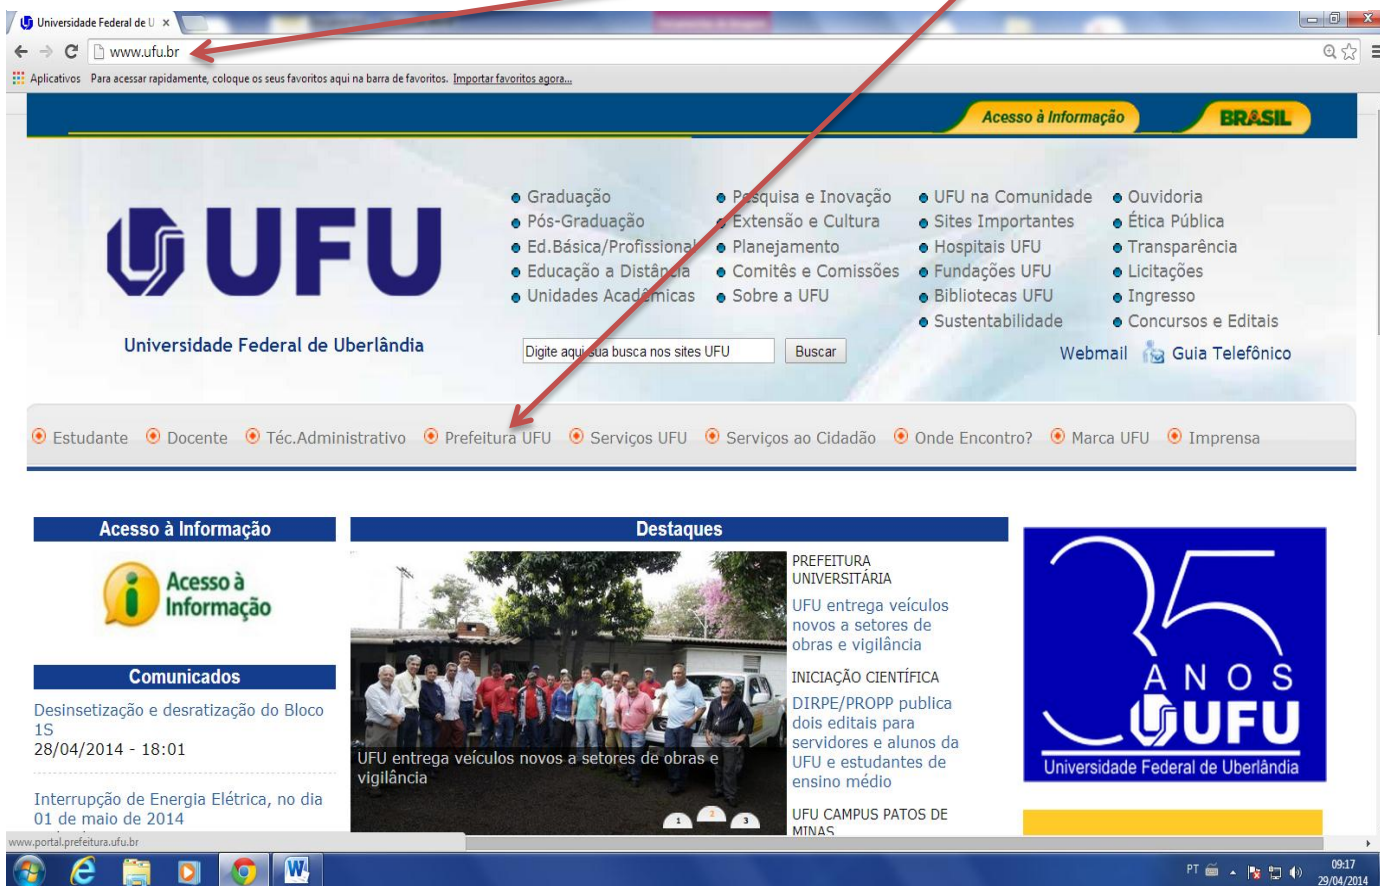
Universidade Federal de U ×

www.ufu.br

Aplicativos Para acessar rapidamente, coloque os seus favoritos aqui na barra de favoritos. Importar favoritos agora...

Acesso à Informação BRASIL

UFU

Universidade Federal de Uberlândia

Graduação
Pós-Graduação
Ed.Básica/Profissional
Educação a Distância
Unidades Acadêmicas

Pesquisa e Inovação
Extensão e Cultura
Planejamento
Comitês e Comissões
Sobre a UFU

UFU na Comunidade
Sites Importantes
Hospitais UFU
Fundações UFU
Bibliotecas UFU
Sustentabilidade

Ouvidoria
Ética Pública
Transparência
Licitações
Ingresso
Concursos e Editais

Digite aqui sua busca nos sites UFU Buscar

Webmail Guia Telefônico

Estudante Docente Téc.Administrativo Prefeitura UFU Serviços UFU Serviços ao Cidadão Onde Encontro? Marca UFU Imprensa

Acesso à Informação

Acesso à Informação

Comunicados

Desinsetização e desratização do Bloco 1S
28/04/2014 - 18:01

Interrupção de Energia Elétrica, no dia 01 de maio de 2014

Destaques

UFU entrega veículos novos a setores de obras e vigilância

1 2 3

PREFEITURA UNIVERSITÁRIA

UFU entrega veículos novos a setores de obras e vigilância

INICIAÇÃO CIENTÍFICA

DIRPE/PROPP publica dois editais para servidores e alunos da UFU e estudantes de ensino médio

UFU CAMPUS PATOS DE MINAS

35 ANOS UFU
Universidade Federal de Uberlândia

www.portal.prefeitura.ufu.br

PT 09:17 29/04/2014